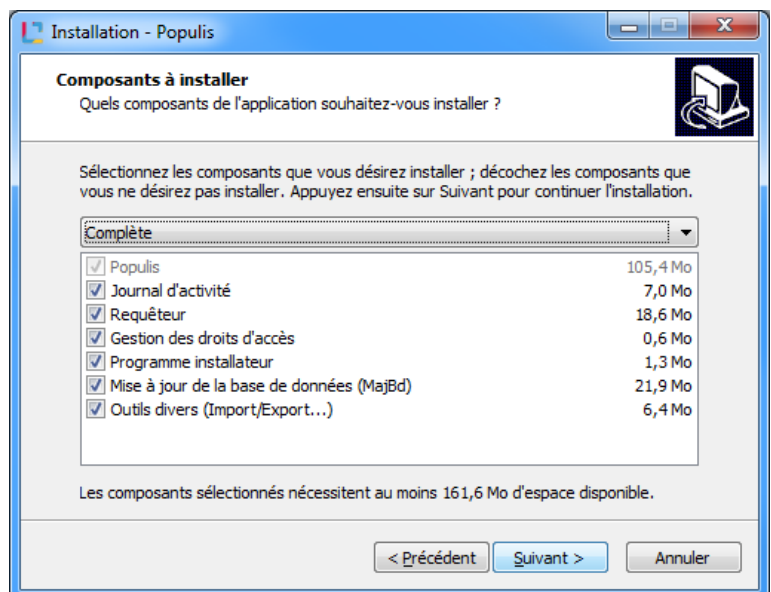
Installation - Populis

**Composants à installer**
Quels composants de l'application souhaitez-vous installer ?

Sélectionnez les composants que vous désirez installer ; décochez les composants que vous ne désirez pas installer. Appuyez ensuite sur Suivant pour continuer l'installation.

Complète

| | |
|---|---|
| Populis | 105,4 Mo |
| Journal d'activité | 7,0 Mo |
| Requêteur | 18,6 Mo |
| Gestion des droits d'accès | 0,6 Mo |
| Programme installateur | 1,3 Mo |
| Mise à jour de la base de données (MajBd) | 21,9 Mo |
| Outils divers (Import/Export...) | 6,4 Mo |

Les composants sélectionnés nécessitent au moins 161,6 Mo d'espace disponible.

< Précédent | Suivant > | Annuler